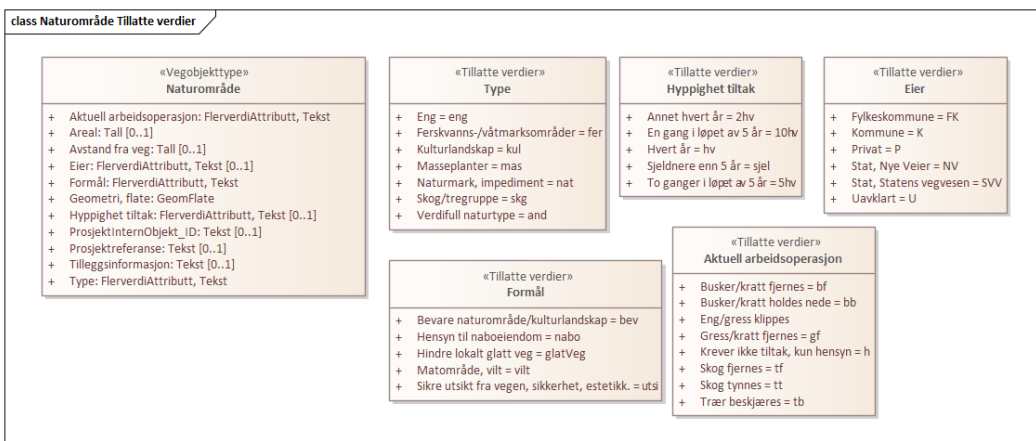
class Naturområde Tillatte verdier

«Vegobjekttype»
Naturområde

+ Aktuell arbeidsoperasjon: FlerverdiAttributt, Tekst
+ Areal: Tall [0..1]
+ Avstand fra veg: Tall [0..1]
+ Eier: FlerverdiAttributt, Tekst [0..1]
+ Formål: FlerverdiAttributt, Tekst
+ Geometri, flate: GeomFlate
+ Hyppighet tiltak: FlerverdiAttributt, Tekst [0..1]
+ ProsjektInternObjekt_ID: Tekst [0..1]
+ Prosjektreferanse: Tekst [0..1]
+ Tilleggsinformasjon: Tekst [0..1]
+ Type: FlerverdiAttributt, Tekst

«Tillatte verdier»
Type

+ Eng = eng
+ Ferskvanns-/våtmarksområder = fer
+ Kulturlandskap = kul
+ Masseplanter = mas
+ Naturmark, impediment = nat
+ Skog/tregruppe = skg
+ Verdifull naturtype = and

«Tillatte verdier»
Hyppighet tiltak

+ Annet hvert år = 2hv
+ En gang i løpet av 5 år = 10hv
+ Hvert år = hv
+ Sjeldnere enn 5 år = sjel
+ To ganger i løpet av 5 år = 5hv

«Tillatte verdier»
Eier

+ Fylkeskommune = FK
+ Kommune = K
+ Privat = P
+ Stat, Nye Veier = NV
+ Stat, Statens vegvesen = SVV
+ Uavklart = U

«Tillatte verdier»
Formål

+ Bevare naturområde/kulturlandskap = bev
+ Hensyn til naboeiendom = nabo
+ Hindre lokalt glatt veg = glatVeg
+ Matområde, vilt = vilt
+ Sikre utsikt fra vegen, sikkerhet, estetikk. = utsi

«Tillatte verdier»
Aktuell arbeidsoperasjon

+ Busker/kratt fjernes = bf
+ Busker/kratt holdes nede = bb
+ Eng/gress klippes
+ Gress/kratt fjernes = gf
+ Krever ikke tiltak, kun hensyn = h
+ Skog fjernes = tf
+ Skog tynnes = tt
+ Trær beskjæres = tb